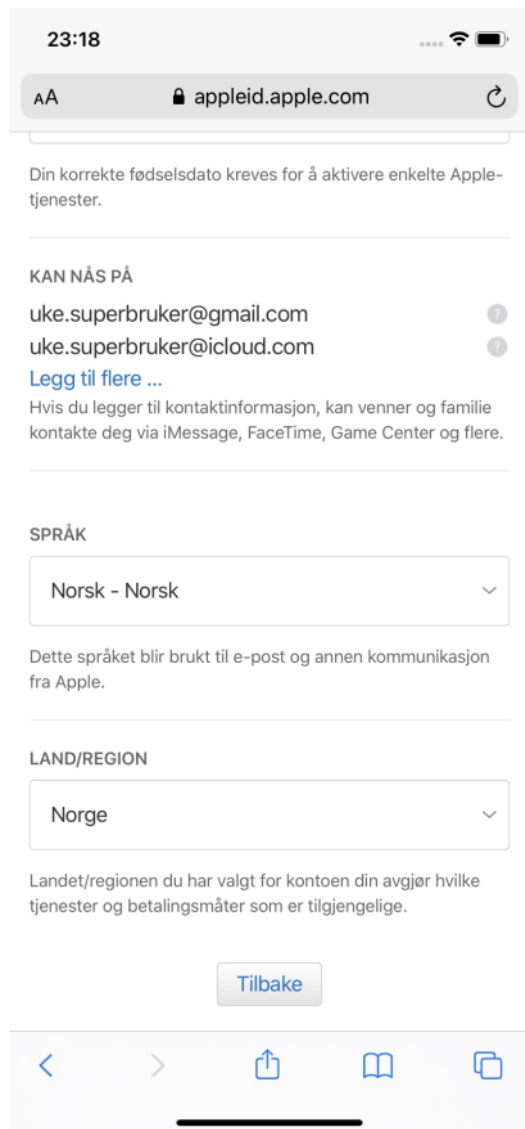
23:18

AA appleid.apple.com

Din korrekte fødselsdato kreves for å aktivere enkelte Apple-tjenester.

KAN NÅS PÅ

uke.superbruker@gmail.com

uke.superbruker@icloud.com

Legg til flere ...

Hvis du legger til kontaktinformasjon, kan venner og familie kontakte deg via iMessage, FaceTime, Game Center og flere.

SPRÅK

Norsk - Norsk

Dette språket blir brukt til e-post og annen kommunikasjon fra Apple.

LAND/REGION

Norge

Landet/regionen du har valgt for kontoen din avgjør hvilke tjenester og betalingsmåter som er tilgjengelige.

Tilbake